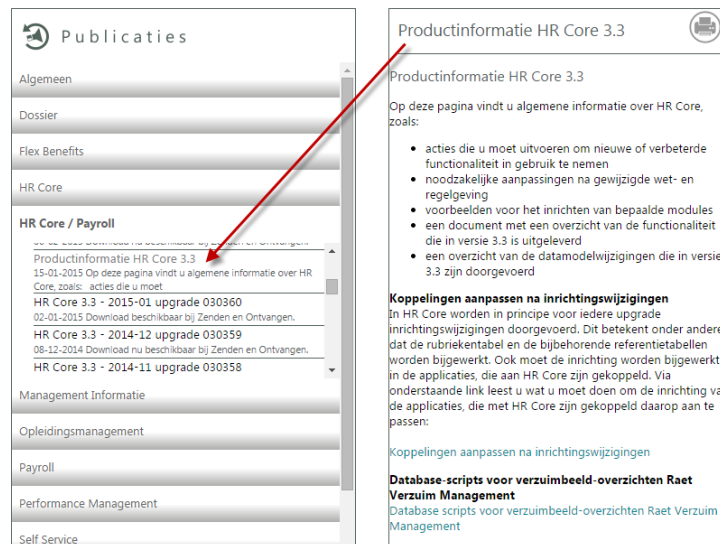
Publicaties

Algemeen

Dossier

Flex Benefits

HR Core

HR Core / Payroll

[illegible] Download nu beschikbaar bij Zenden en Ontvangen.

Productinformatie HR Core 3.3
15-01-2015 Op deze pagina vindt u algemene informatie over HR Core, zoals: acties die u moet

HR Core 3.3 - 2015-01 upgrade 030360
02-01-2015 Download nu beschikbaar bij Zenden en Ontvangen.

HR Core 3.3 - 2014-12 upgrade 030359
08-12-2014 Download nu beschikbaar bij Zenden en Ontvangen.

HR Core 3.3 - 2014-11 upgrade 030358

Management Informatie

Opleidingsmanagement

Payroll

Performance Management

Self Service

Productinformatie HR Core 3.3

Productinformatie HR Core 3.3

Op deze pagina vindt u algemene informatie over HR Core, zoals:

- acties die u moet uitvoeren om nieuwe of verbeterde functionaliteit in gebruik te nemen
- noodzakelijke aanpassingen na gewijzigde wet- en regelgeving
- voorbeelden voor het inrichten van bepaalde modules
- een document met een overzicht van de functionaliteit die in versie 3.3 is uitgeleverd
- een overzicht van de datamodelwijzigingen die in versie 3.3 zijn doorgevoerd

Koppelingen aanpassen na inrichtingswijzigingen
In HR Core worden in principe voor iedere upgrade inrichtingswijzigingen doorgevoerd. Dit betekent onder andere dat de rubriekentabel en de bijbehorende referentietabellen worden bijgewerkt. Ook moet de inrichting worden bijgewerkt in de applicaties, die aan HR Core zijn gekoppeld. Via onderstaande link leest u wat u moet doen om de inrichting va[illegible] de applicaties, die met HR Core zijn gekoppeld daarop aan te passen:

Koppelingen aanpassen na inrichtingswijzigingen

Database-scripts voor verzuimbeeld-overzichten Raet Verzuim Management
Database scripts voor verzuimbeeld-overzichten Raet Verzuim Management